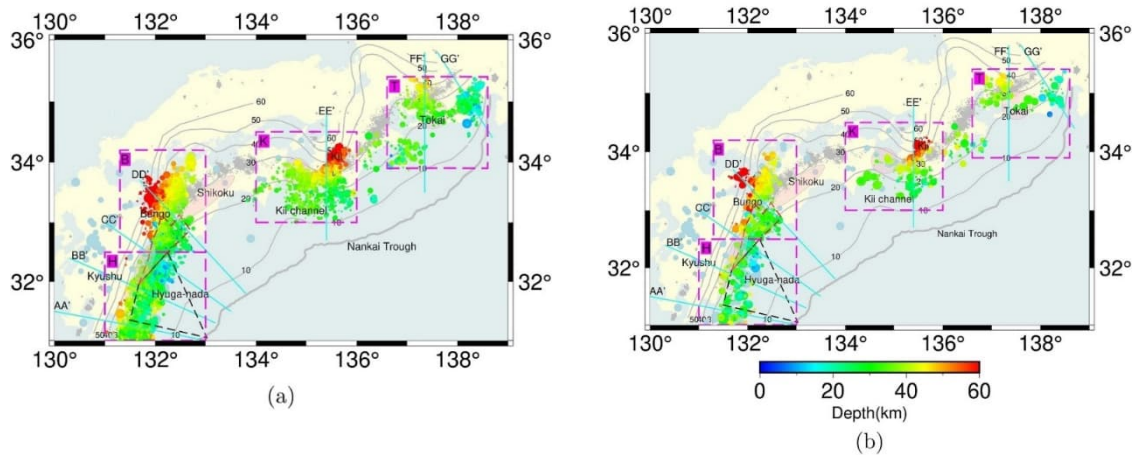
130° 132° 134° 136° 138°
36° 36°
34° 34°
32° 32°
130° 132° 134° 136° 138°
FF' GG'
EE'
DD'
CC'
BB'
AA'
B
K
T
H
Shikoku
Bungo
Kyushu
Hyuga-nada
Kii channel
Tokai
Nankai Trough
60
50
40
30
20
10
(a)

130° 132° 134° 136° 138°
36° 36°
34° 34°
32° 32°
130° 132° 134° 136° 138°
FF' GG'
EE'
DD'
CC'
BB'
AA'
B
K
T
H
Shikoku
Bungo
Kyushu
Hyuga-nada
Kii channel
Tokai
Nankai Trough
60
50
40
30
20
10
0 20 40 60
Depth(km)
(b)